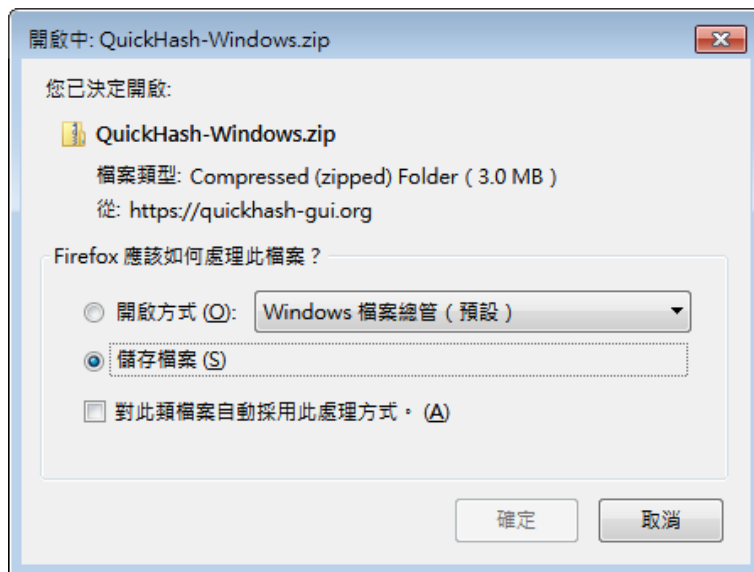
開啟中: QuickHash-Windows.zip

您已決定開啟:

QuickHash-Windows.zip

檔案類型: Compressed (zipped) Folder ( 3.0 MB )

從: https://quickhash-gui.org

Firefox 應該如何處理此檔案？

開啟方式 (O): Windows 檔案總管 ( 預設 )

儲存檔案 (S)

對此類檔案自動採用此處理方式。 (A)

確定 取消